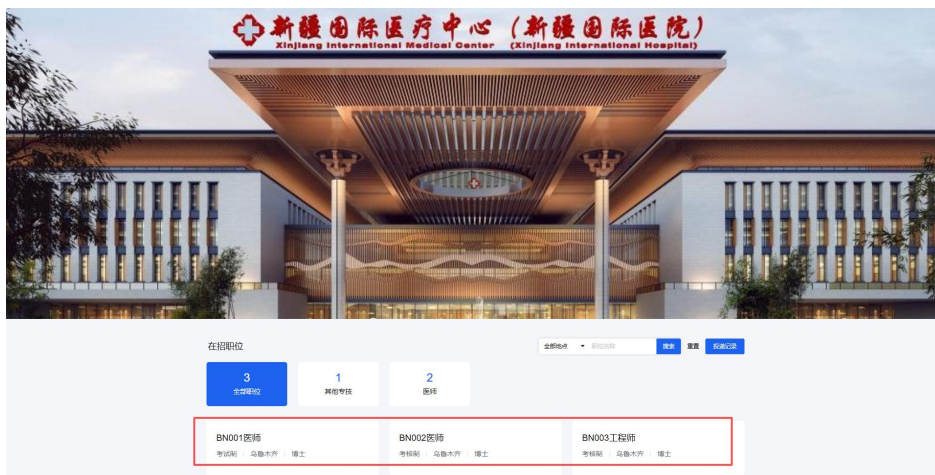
新疆国际医疗中心（新疆国际医院）
Xinjiang International Medical Center (Xinjiang International Hospital)

在招职位

全部地点 ▾ 职位名称 搜索 重置 投递记录

3
全部职位

1
其他专技

2
医师

BN001医师
考试制 | 乌鲁木齐 | 博士

BN002医师
考核制 | 乌鲁木齐 | 博士

BN003工程师
考核制 | 乌鲁木齐 | 博士